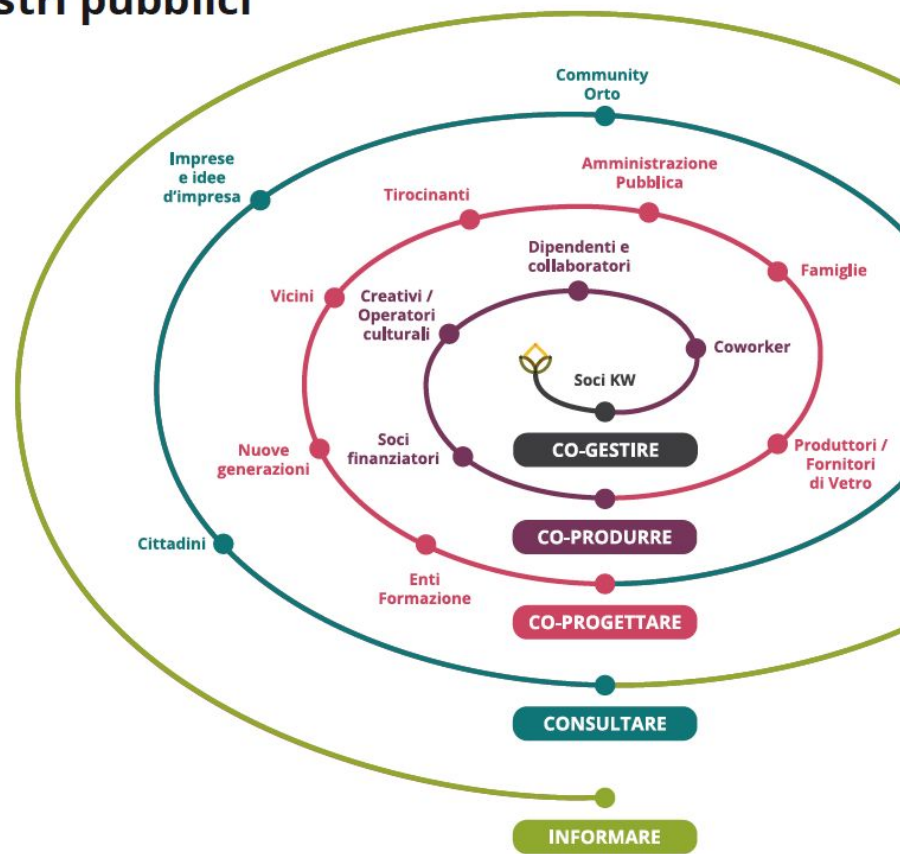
stri pubblici

Community Orto

Imprese e idee d'impresa

Amministrazione Pubblica

Tirocinanti

Dipendenti e collaboratori

Famiglie

Vicini

Creativi / Operatori culturali

Coworker

Soci KW

Soci finanziatori

CO-GESTIRE

Nuove generazioni

Produttori / Fornitori di Vetro

CO-PRODURRE

Cittadini

Enti Formazione

CO-PROGETTARE

CONSULTARE

INFORMARE